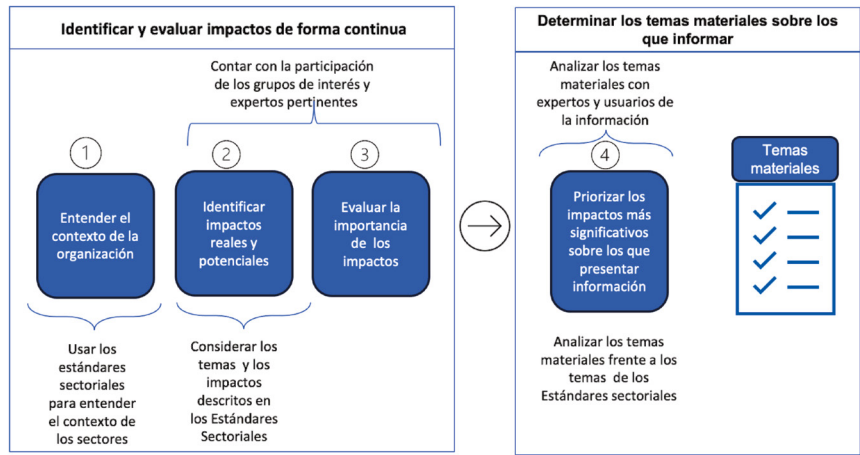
Identificar y evaluar impactos de forma continua

Contar con la participación de los grupos de interés y expertos pertinentes

1

Entender el contexto de la organización

2

Identificar impactos reales y potenciales

3

Evaluar la importancia de los impactos

Usar los estándares sectoriales para entender el contexto de los sectores

Considerar los temas y los impactos descritos en los Estándares Sectoriales

Determinar los temas materiales sobre los que informar

Analizar los temas materiales con expertos y usuarios de la información

4

Priorizar los impactos más significativos sobre los que presentar información

Temas materiales

Analizar los temas materiales frente a los temas de los Estándares sectoriales